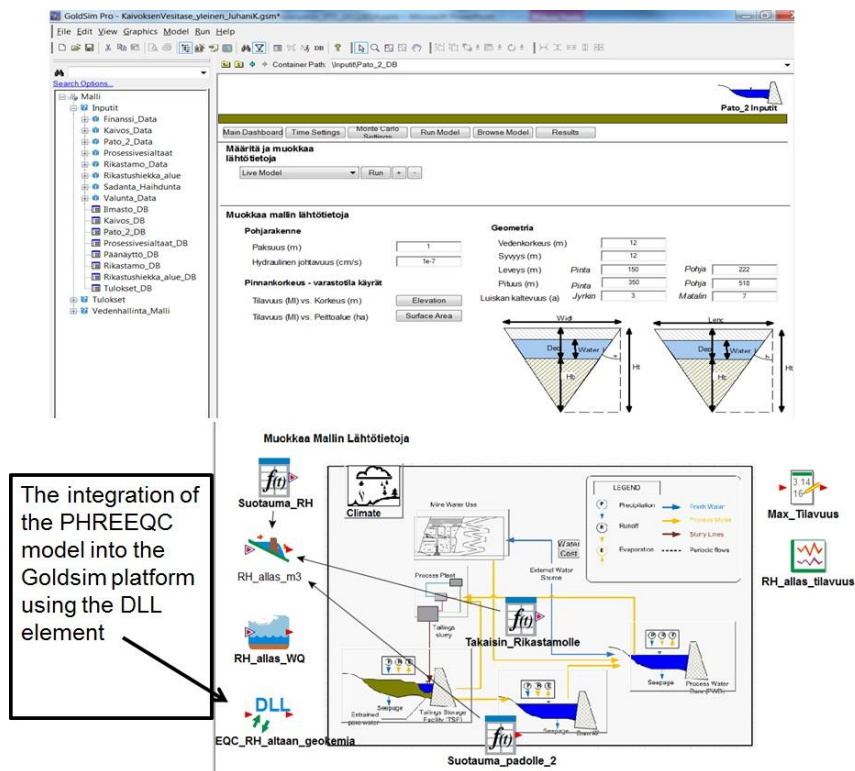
GoldSim Pro - KaivoksenVesitase_yleinen_JuhaniK.gsm*

File Edit View Graphics Model Run Help

Search Options

Container Path: \Inputit\Pato_2_DB

Malli
Inputit
Finanssi_Data
Kaivos_Data
Pato_2_Data
Prosessivesialtaat
Rikastamo_Data
Rikastushiekka_alue
Sadanta_Haihdunta
Valunta_Data
Ilmasto_DB
Kaivos_DB
Pato_2_DB
Prosessivesialtaat_DB
Päänäyttö_DB
Rikastamo_DB
Rikastushiekka_alue_DB
Tulokset_DB
Tulokset
Vedenhallinta_Malli

Pato_2 Inputit

Main Dashboard | Time Settings | Monte Carlo Settings | Run Model | Browse Model | Results

Määritä ja muokkaa lähtötietoja

Live Model | Run | + | -

Muokkaa mallin lähtötietoja

Pohjarakenne

Paksuus (m) | 1
Hydraulinen johtavuus (cm/s) | 1e-7

Pinnankorkeus - varastotila käyrät

Tilavuus (Ml) vs. Korkeus (m) | Elevation
Tilavuus (Ml) vs. Peittoalue (ha) | Surface Area

Geometria

Vedenkorkeus (m) | 12
Syvyys (m) | 12
Leveys (m) | Pinta | 150 | Pohja | 222
Pituus (m) | Pinta | 350 | Pohja | 518
Luiskan kaltevuus (a) | Jyrkin | 3 | Matalin | 7

Widt
Dep
Water
Hb
Ht
Lenc
Dep
Water
Hb
Ht

Muokkaa Mallin Lähtötietoja

The integration of the PHREEQC model into the Goldsim platform using the DLL element

Suotauma_RH
Climate
Mine Water Use
Water Cost
LEGEND
Precipitation
Runoff
Evaporation
Fresh Water
Process Water
Slurry Lines
Periodic flows
RH_allas_m3
Process Plant
External Water Source
Tailings slurry
Takaisin_Rikastamolle
RH_allas_WQ
Seepage
Entrained pore water
Tailings Storage Facility (TSF)
Seepage
Process Water Pond (PWP)
DLL
EQC_RH_altaan_geokemia
Suotauma_padolle_2
Max_Tilavuus
RH_allas_tilavuus